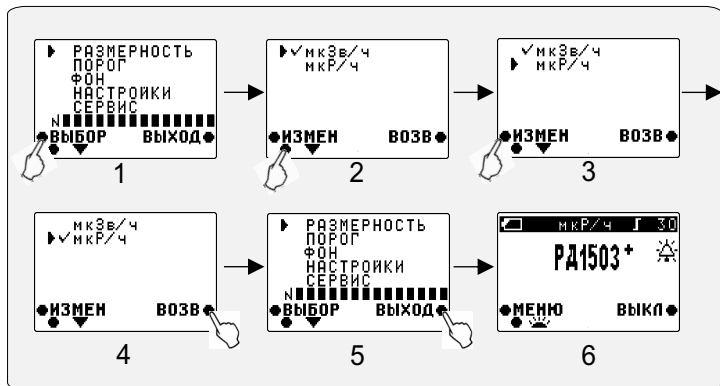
РАЗМЕРНОСТЬ
ПОРОГ
ФОН
НАСТРОЙКИ
СЕРВИС
N
ВЫБОР ВЫХОД
1

✓мкЗв/ч
мкР/ч
ИЗМЕН ВОЗВ
2

✓мкЗв/ч
мкР/ч
ИЗМЕН ВОЗВ
3

мкЗв/ч
✓мкР/ч
ИЗМЕН ВОЗВ
4

РАЗМЕРНОСТЬ
ПОРОГ
ФОН
НАСТРОЙКИ
СЕРВИС
N
ВЫБОР ВЫХОД
5

мкР/ч 30
РД1503⁺
МЕНЮ ВЫКЛ
6